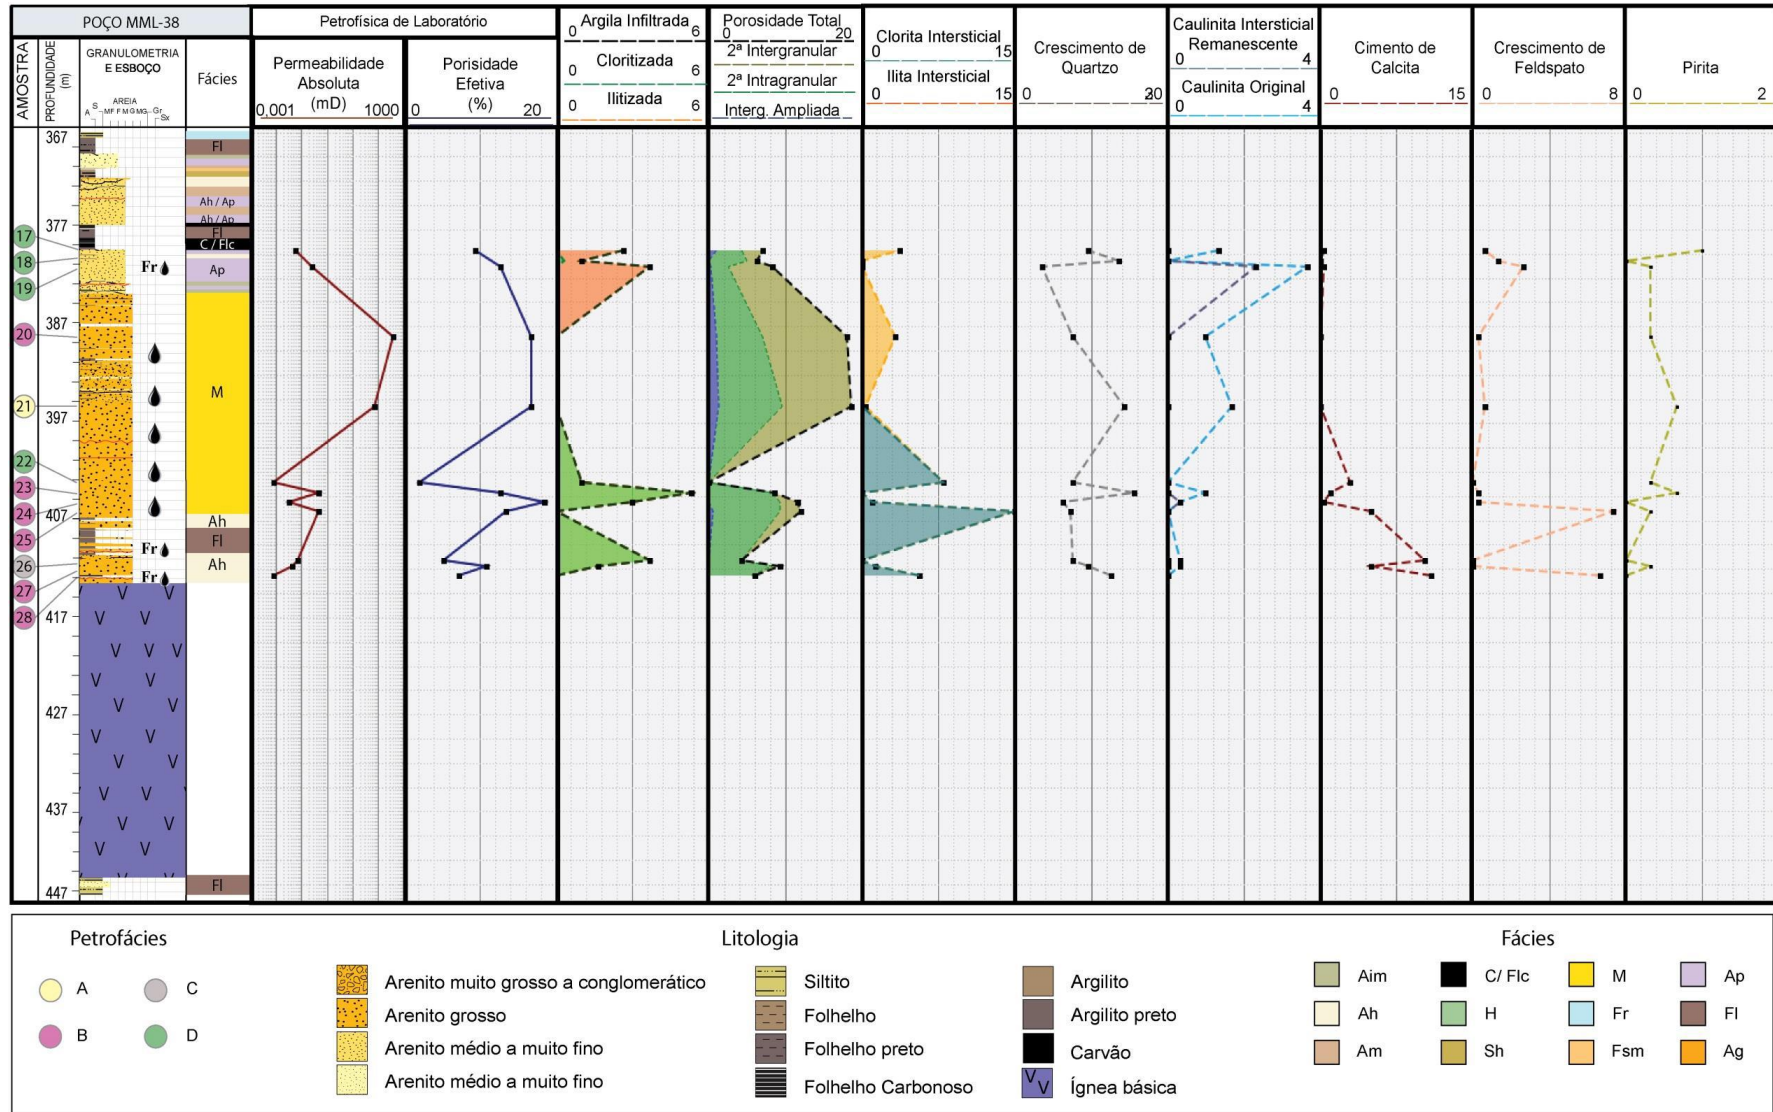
POÇO MML-38

AMOSTRA
PROFUNDIDADE (m)
GRANULOMETRIA E ESBOÇO
AREIA
A S MF F M G MG Gr Sx
Fácies

Petrofísica de Laboratório
Permeabilidade Absoluta (mD)
0,001 1000
Porisidade Efetiva (%)
0 20

Argila Infiltrada
0 6
Cloritizada
0 6
Ilitizada
0 6

Porosidade Total
0 20
2ª Intergranular
2ª Intragranular
Interg. Ampliada

Clorita Intersticial
0 15
Ilita Intersticial
0 15

Crescimento de Quartzo
0 30

Caulinita Intersticial Remanescente
0 4
Caulinita Original
0 4

Cimento de Calcita
0 15

Crescimento de Feldspato
0 8

Pirita
0 2

367
377
387
397
407
417
427
437
447

17
18
19
20
21
22
23
24
25
26
27
28

Fl
Ah / Ap
Ah / Ap
Fl
C / Flc
Ap
M
Ah
Fl
Ah
Fl

Fr
Fr
Fr

Petrofácies
A
C
B
D

Litologia
Arenito muito grosso a conglomerático
Arenito grosso
Arenito médio a muito fino
Arenito médio a muito fino
Siltito
Folhelho
Folhelho preto
Folhelho Carbonoso
Argilito
Argilito preto
Carvão
Ígnea básica

Fácies
Aim
C/ Flc
M
Ap
Ah
H
Fr
Fl
Am
Sh
Fsm
Ag